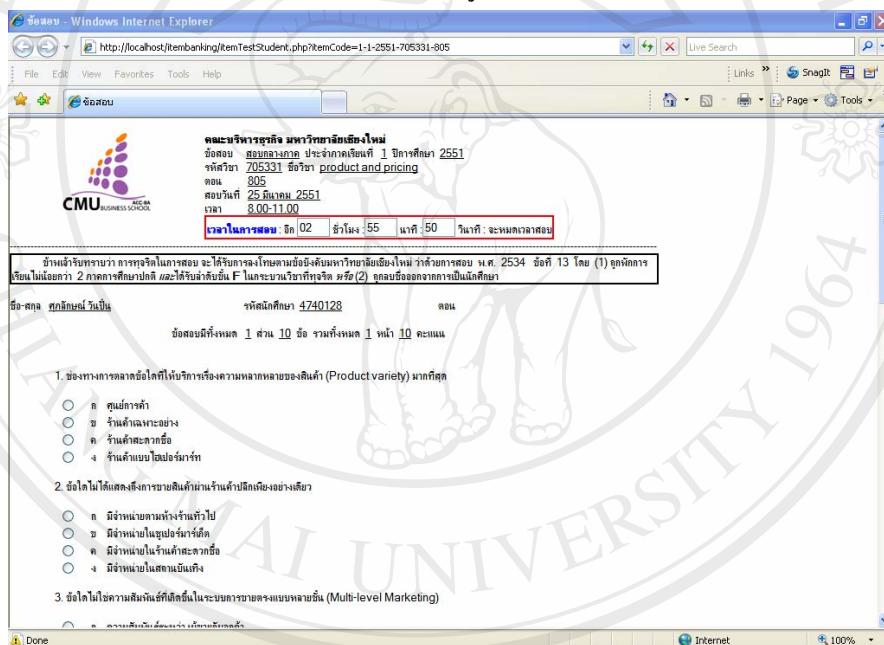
ข้อสอบ - Windows Internet Explorer

http://localhost/itembanking/itemTestStudent.php?itemCode=1-1-2551-705331-805

Live Search

File Edit View Favorites Tools Help

Links SnagIt

ข้อสอบ

Page Tools

CMU BUSINESS SCHOOL ACC-BA

คณะบริหารธุรกิจ มหาวิทยาลัยเชียงใหม่
ข้อสอบ สอบกลางภาค ประจำภาคเรียนที่ 1 ปีการศึกษา 2551
รหัสวิชา 705331 ชื่อวิชา product and pricing
ตอน 805
สอบวันที่ 25 มีนาคม 2551
เวลา 8.00-11.00

เวลาในการสอบ : อีก 02 ชั่วโมง : 55 นาที : 50 วินาที : จะหมดเวลาสอบ

ข้าพเจ้ารับทราบว่า การทุจริตในการสอบ จะได้รับการลงโทษตามข้อบังคับมหาวิทยาลัยเชียงใหม่ ว่าด้วยการสอบ พ.ศ. 2534 ข้อที่ 13 โดย (1) ถูกพักการเรียนไม่น้อยกว่า 2 ภาคการศึกษาปกติ และได้รับลำดับขั้น F ในกระบวนวิชาที่ทุจริต หรือ (2) ถูกลบชื่อออกจากการเป็นนักศึกษา

ชื่อ-สกุล ศุภลักษณ์ วันปั่น รหัสนักศึกษา 4740128 ตอน

ข้อสอบมีทั้งหมด 1 ส่วน 10 ข้อ รวมทั้งหมด 1 หน้า 10 คะแนน

1. ช่องทางการตลาดข้อใดที่ให้บริการเรื่องความหลากหลายของสินค้า (Product variety) มากที่สุด

ก ศูนย์การค้า
ข ร้านค้าเฉพาะอย่าง
ค ร้านค้าสะดวกซื้อ
ง ร้านค้าแบบไฮเปอร์มาร์ท

2. ข้อใดไม่ได้แสดงถึงการขายสินค้าผ่านร้านค้าปลีกเพียงอย่างเดียว

ก มีจำหน่ายตามห้างร้านทั่วไป
ข มีจำหน่ายในซุปเปอร์มาร์เก็ต
ค มีจำหน่ายในร้านค้าสะดวกซื้อ
ง มีจำหน่ายในสถานบันเทิง

3. ข้อใดไม่ใช่ความสัมพันธ์ที่เกิดขึ้นในระบบการขายตรงแบบหลายชั้น (Multi-level Marketing)

ก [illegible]

Done Internet 100%